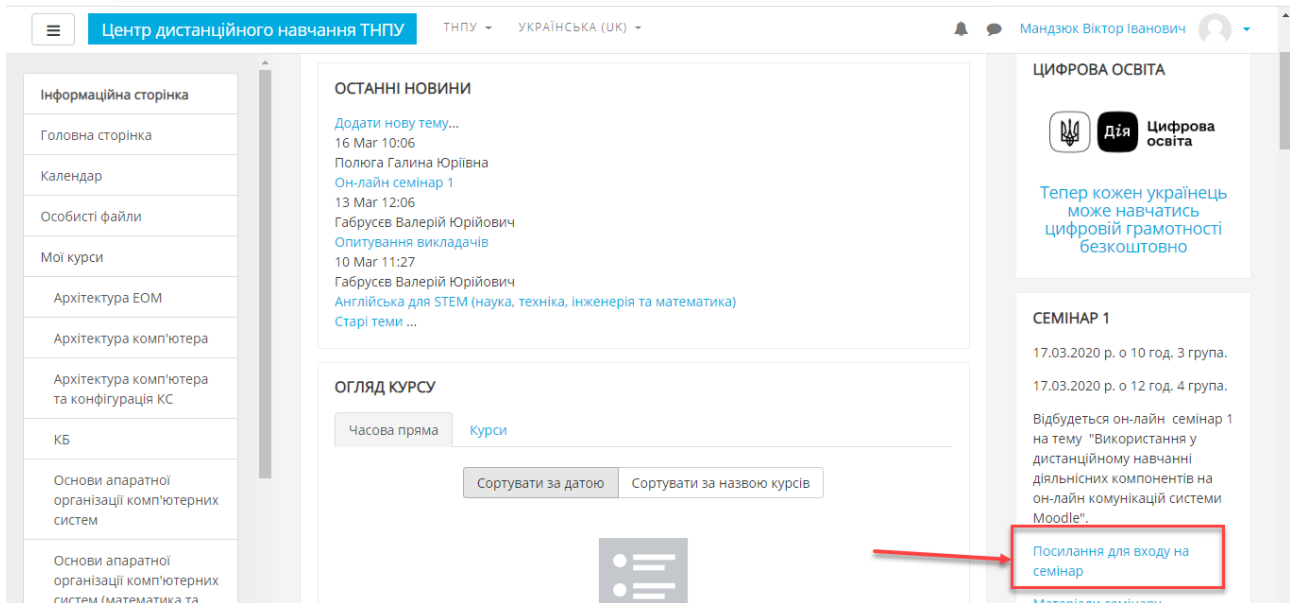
≡ Центр дистанційного навчання ТНПУ ТНПУ ▾ УКРАЇНСЬКА (UK) ▾ Мандзюк Віктор Іванович ▾

Інформаційна сторінка
Головна сторінка
Календар
Особисті файли
Мої курси
Архітектура ЕОМ
Архітектура комп'ютера
Архітектура комп'ютера та конфігурація КС
КБ
Основи апаратної організації комп'ютерних систем
Основи апаратної організації комп'ютерних систем (математика та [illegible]

ОСТАННІ НОВИНИ

Додати нову тему...
16 Mar 10:06
Полюга Галина Юріївна
Он-лайн семінар 1
13 Mar 12:06
Габрусєв Валерій Юрійович
Опитування викладачів
10 Mar 11:27
Габрусєв Валерій Юрійович
Англійська для STEM (наука, техніка, інженерія та математика)
Старі теми ...

ОГЛЯД КУРСУ

Часова пряма Курси

Сортувати за датою Сортувати за назвою курсів

ЦИФРОВА ОСВІТА

Дія Цифрова освіта

Тепер кожен українець може навчатись цифровій грамотності безкоштовно

СЕМІНАР 1

17.03.2020 р. о 10 год. 3 група.

17.03.2020 р. о 12 год. 4 група.

Відбудеться он-лайн семінар 1 на тему "Використання у дистанційному навчанні діяльнісних компонентів на он-лайн комунікацій системи Moodle".

Посилання для входу на семінар

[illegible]